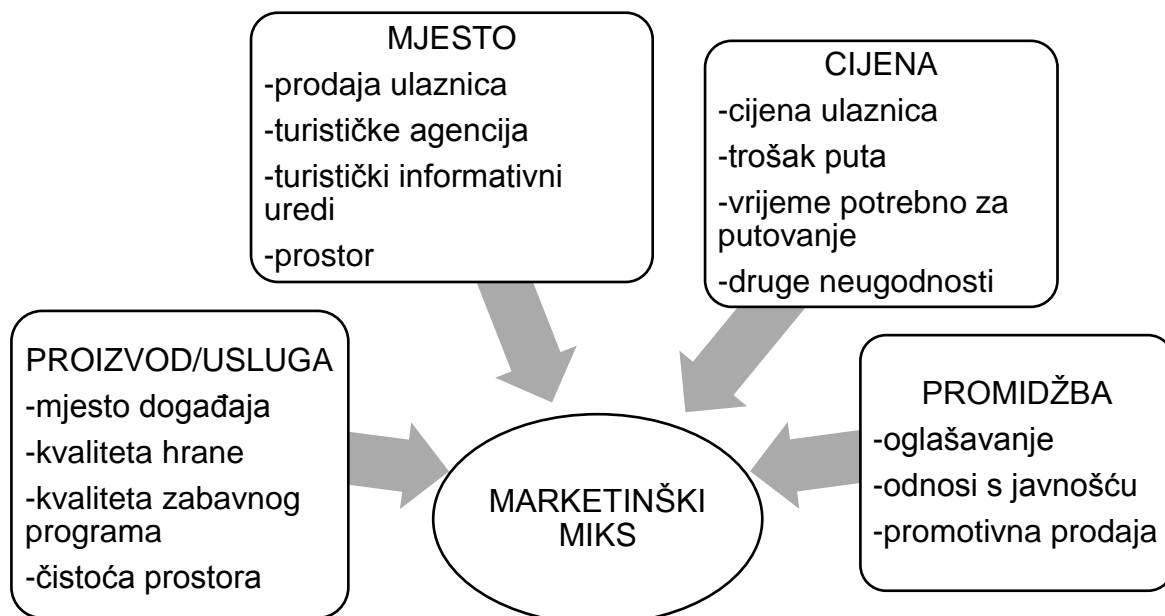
MJESTO
-prodaja ulaznica
-turističke agencija
-turistički informativni uredi
-prostor

CIJENA
-cijena ulaznica
-trošak puta
-vrijeme potrebno za putovanje
-druge neugodnosti

PROIZVOD/USLUGA
-mjesto događaja
-kvaliteta hrane
-kvaliteta zabavnog programa
-čistoća prostora

MARKETINŠKI MIKS

PROMIDŽBA
-oglašavanje
-odnosi s javnošću
-promotivna prodaja